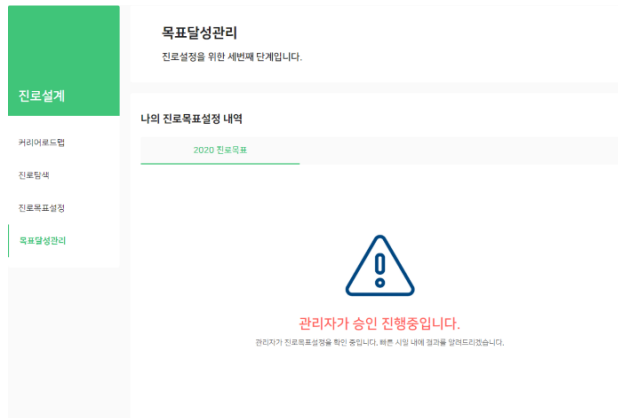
목표달성관리

진로설정을 위한 세번째 단계입니다.

진로설계

커리어로드맵

진로탐색

진로목표설정

목표달성관리

나의 진로목표설정 내역

2020 진로목표

관리자가 승인 진행중입니다.

관리자가 진로목표설정을 확인 중입니다. 빠른 시일 내에 결과를 알려드리겠습니다.